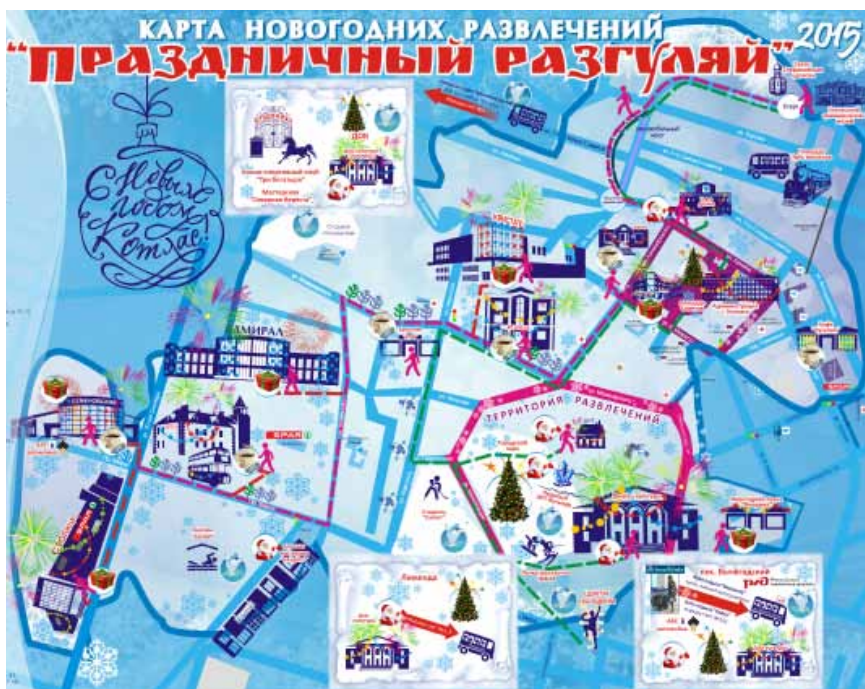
КАРТА НОВОГОДНИХ РАЗВЛЕЧЕНИЙ
"ПРАЗДНИЧНЫЙ РАЗГУЛЯЙ" 2015

С Новым годом Козы!

АДМИРАЛ

БРАВО

ТЕРРИТОРИЯ РАЗВЛЕЧЕНИЙ

Лимонад

Коннo-спортивный клуб "Пробежка"

Мастерская "Сказочная Ферма"

ст. Вологда-1

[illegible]